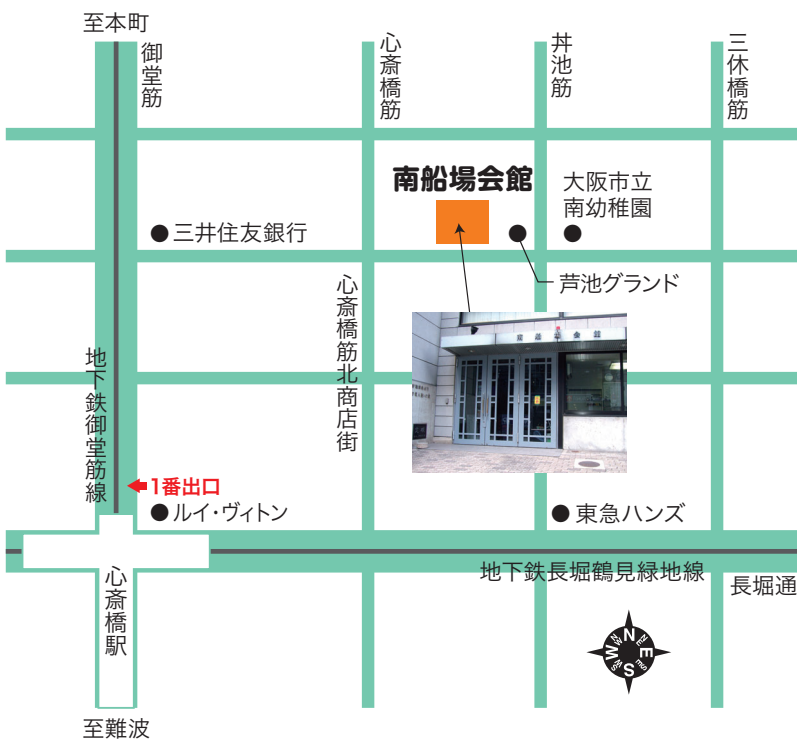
至本町

御堂筋

心斎橋筋

丼池筋

三休橋筋

南船場会館

大阪市立南幼稚園

● 三井住友銀行

芦池グランド

心斎橋筋北商店街

地下鉄御堂筋線

1番出口

● ルイ・ヴィトン

● 東急ハンズ

地下鉄長堀鶴見緑地線

長堀通

心斎橋駅

N E S W

至難波